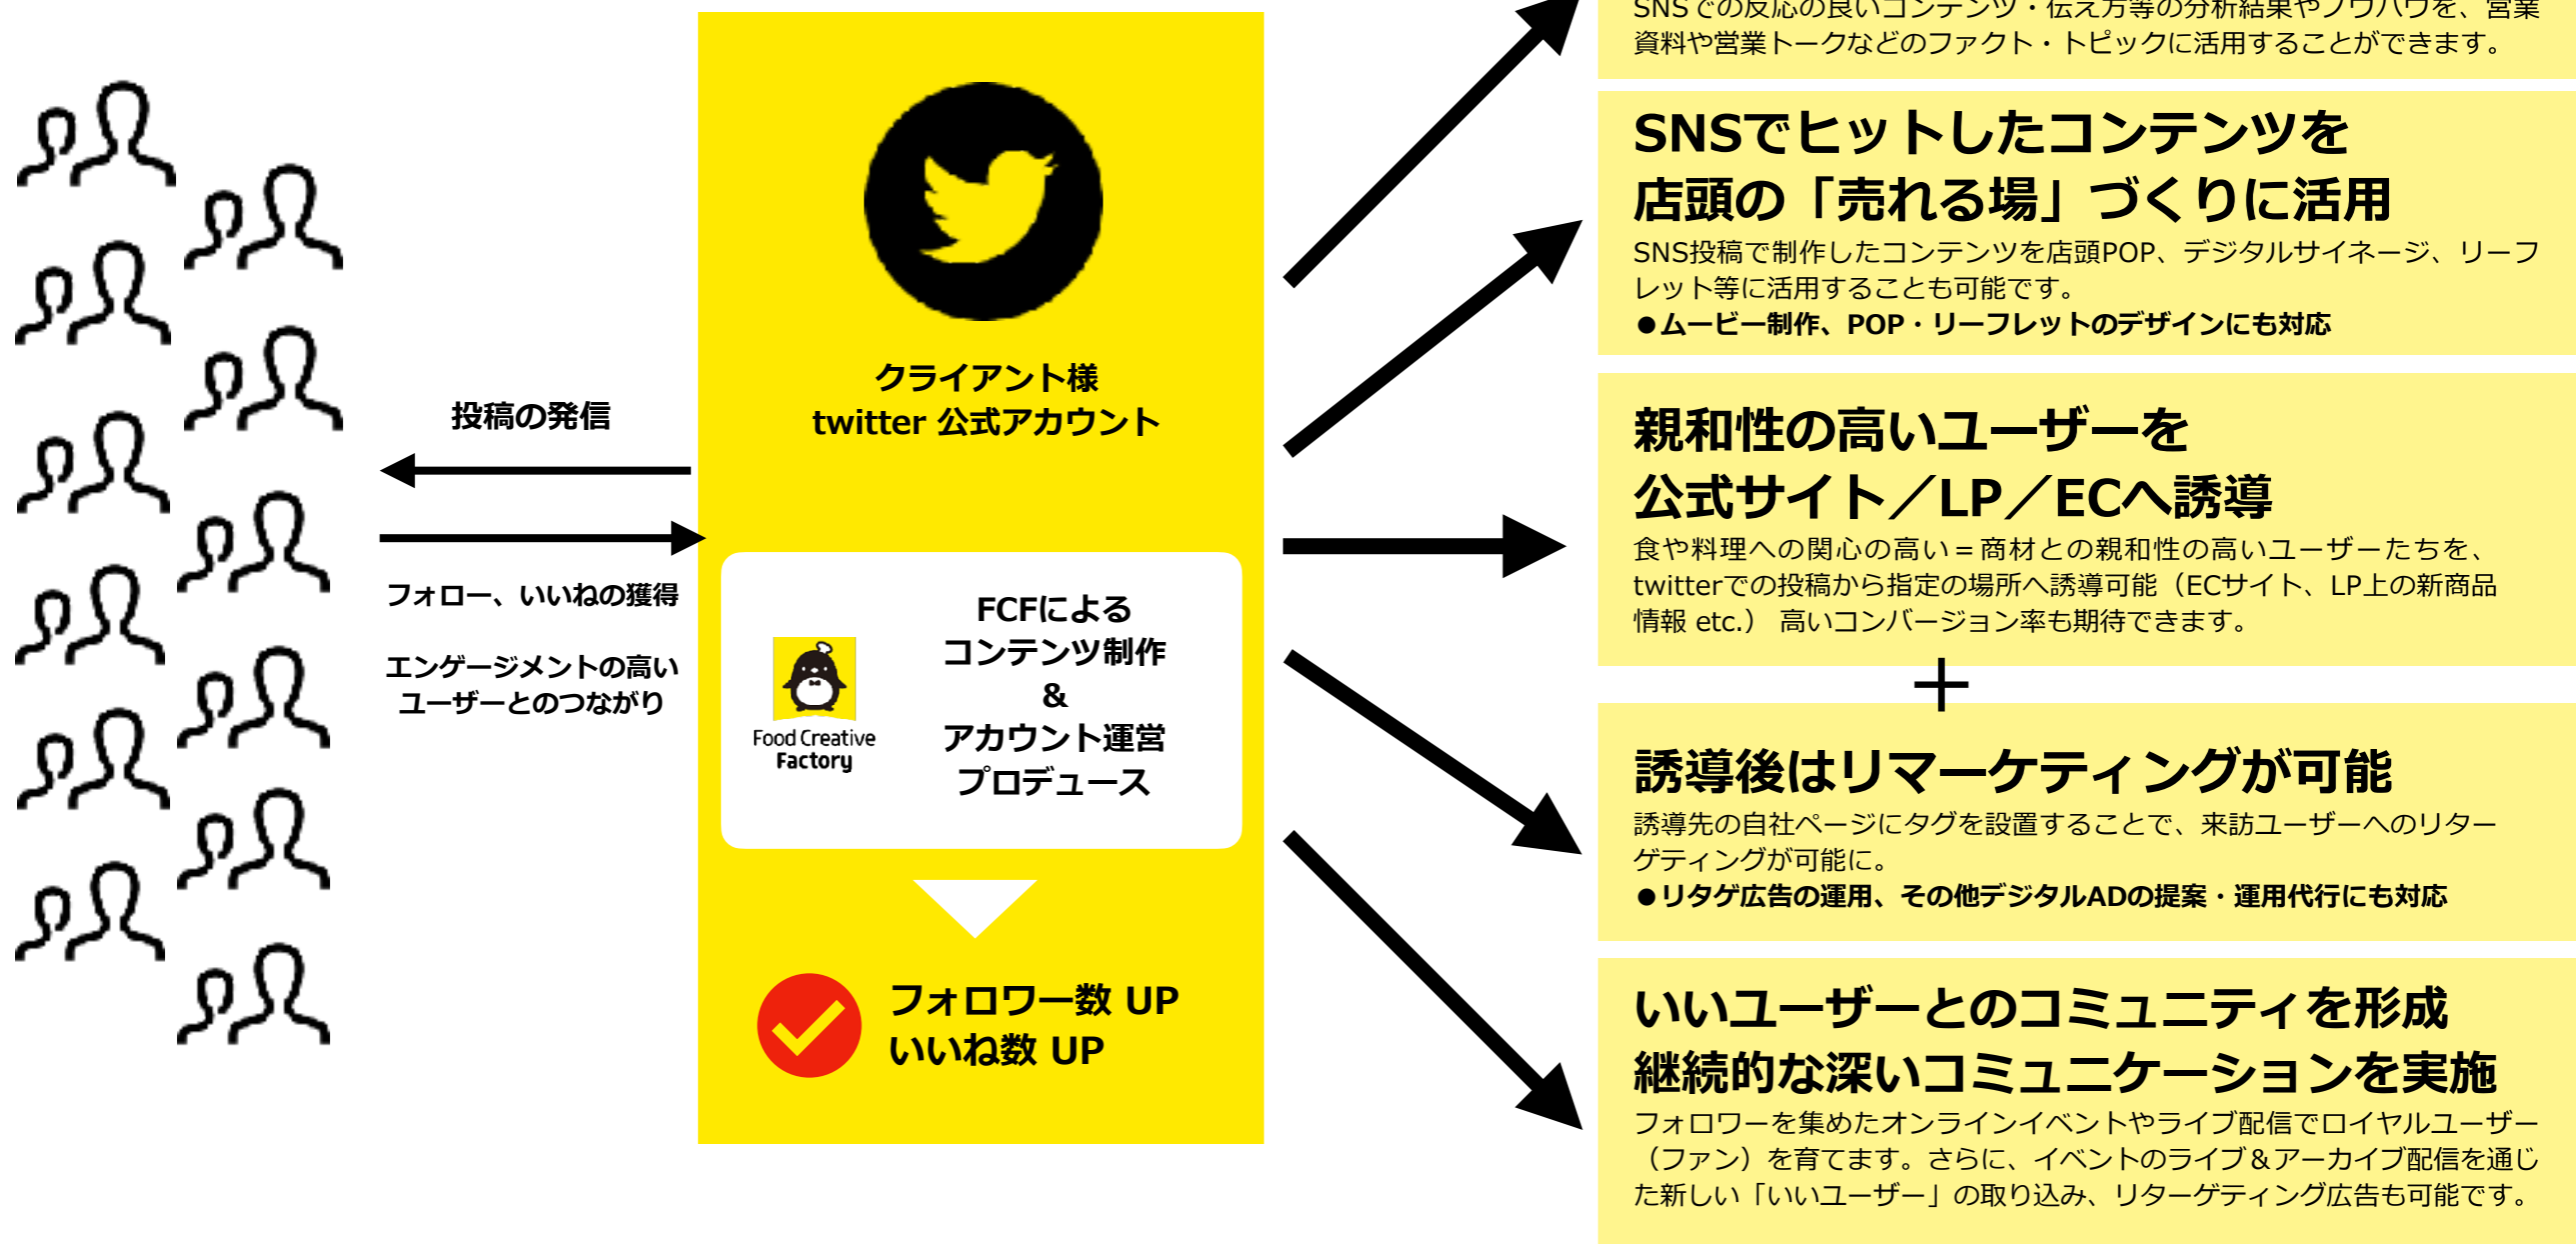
投稿の発信

フォロー、いいねの獲得

エンゲージメントの高いユーザーとのつながり

クライアント様
twitter 公式アカウント

Food Creative Factory

FCFによる
コンテンツ制作
&
アカウント運営
プロデュース

フォロワー数 UP
いいね数 UP

SNS での反応の良いコンテンツ・伝え方等の分析結果やノウハウを、営業資料や営業トークなどのファクト・トピックに活用することができます。

SNSでヒットしたコンテンツを
店頭の「売れる場」づくりに活用

SNS投稿で制作したコンテンツを店頭POP、デジタルサイネージ、リーフレット等に活用することも可能です。
●ムービー制作、POP・リーフレットのデザインにも対応

親和性の高いユーザーを
公式サイト／LP／ECへ誘導

食や料理への関心の高い＝商材との親和性の高いユーザーたちを、twitterでの投稿から指定の場所へ誘導可能（ECサイト、LP上の新商品情報 etc.） 高いコンバージョン率も期待できます。

＋

誘導後はリマーケティングが可能

誘導先の自社ページにタグを設置することで、来訪ユーザーへのリターゲティングが可能に。
●リタゲ広告の運用、その他デジタルADの提案・運用代行にも対応

いいユーザーとのコミュニティを形成
継続的な深いコミュニケーションを実施

フォロワーを集めたオンラインイベントやライブ配信でロイヤルユーザー（ファン）を育てます。さらに、イベントのライブ＆アーカイブ配信を通じた新しい「いいユーザー」の取り込み、リターゲティング広告も可能です。